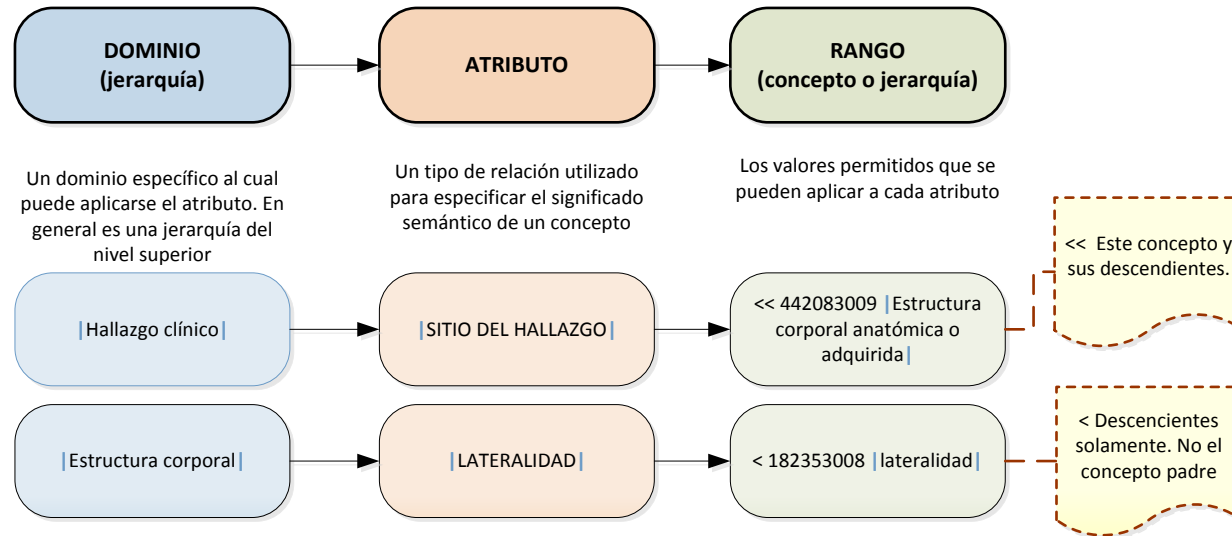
DOMINIO
(jerarquía)

ATRIBUTO

RANGO
(concepto o jerarquía)

Un dominio específico al cual puede aplicarse el atributo. En general es una jerarquía del nivel superior

Un tipo de relación utilizado para especificar el significado semántico de un concepto

Los valores permitidos que se pueden aplicar a cada atributo

|Hallazgo clínico|

|SITIO DEL HALLAZGO|

<< 442083009 |Estructura corporal anatómica o adquirida|

<< Este concepto y sus descendientes.

|Estructura corporal|

|LATERALIDAD|

< 182353008 |lateralidad|

< Descencientes solamente. No el concepto padre